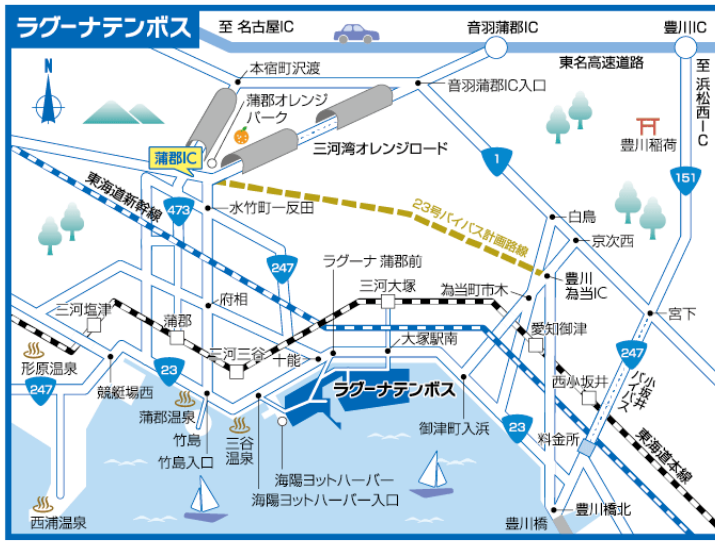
ラグーナテンボス

至 名古屋IC

音羽蒲郡IC

豊川IC

N

本宿町沢渡

音羽蒲郡IC入口

東名高速道路

至浜松西IC

蒲郡オレンジパーク

三河湾オレンジロード

豊川稲荷

蒲郡IC

1

151

東海道新幹線

473

水竹町一反田

23号バイパス計画路線

白鳥

京次西

247

ラグーナ 蒲郡前

府相

豊川為当IC

三河塩津

三河大塚

為当町市木

一宮下

蒲郡

愛知御津

三河三谷

十能

大塚駅南

247

形原温泉

23

ラグーナテンボス

西小坂井

247

競艇場西

パイパス

247

蒲郡温泉

御津町入浜

23

料金所

東海道本線

竹島

三谷温泉

竹島入口

海陽ヨットハーバー

海陽ヨットハーバー入口

西浦温泉

豊川橋

豊川橋北